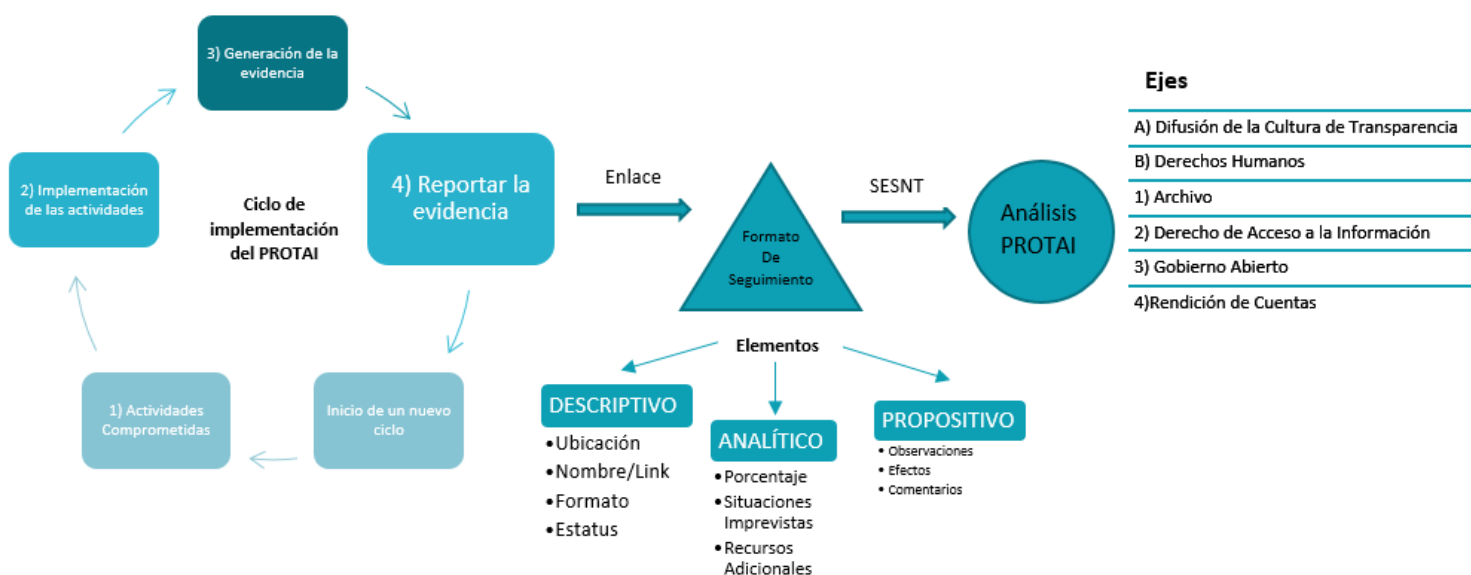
3) Generación de la evidencia

4) Reportar la evidencia

2) Implementación de las actividades

Ciclo de implementación del PROTAI

1) Actividades Comprometidas

Inicio de un nuevo ciclo

Enlace

Formato De Seguimiento

SESNT

Análisis PROTAI

Ejes

| A) Difusión de la Cultura de Transparencia |
|---|
| B) Derechos Humanos |
| 1) Archivo |
| 2) Derecho de Acceso a la Información |
| 3) Gobierno Abierto |
| 4)Rendición de Cuentas |

Elementos

DESCRIPTIVO
•Ubicación
•Nombre/Link
•Formato
•Estatus

ANALÍTICO
•Porcentaje
•Situaciones Imprevistas
•Recursos Adicionales

PROPOSITIVO
• Observaciones
• Efectos
• Comentarios